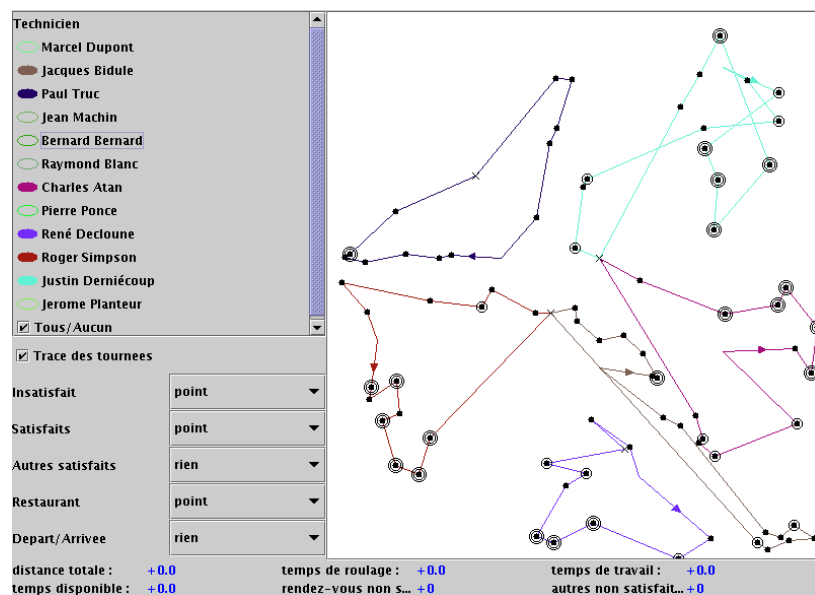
Technicien
Marcel Dupont
Jacques Bidule
Paul Truc
Jean Machin
Bernard Bernard
Raymond Blanc
Charles Atan
Pierre Ponce
René Decloune
Roger Simpson
Justin Derniécoup
Jerome Planteur
Tous/Aucun

Trace des tournees

Insatisfait | point
Satisfaits | point
Autres satisfaits | rien
Restaurant | point
Depart/Arrivee | rien

distance totale : +0.0
temps disponible : +0.0
temps de roulage : +0.0
rendez-vous non s... +0
temps de travail : +0.0
autres non satisfait... +0